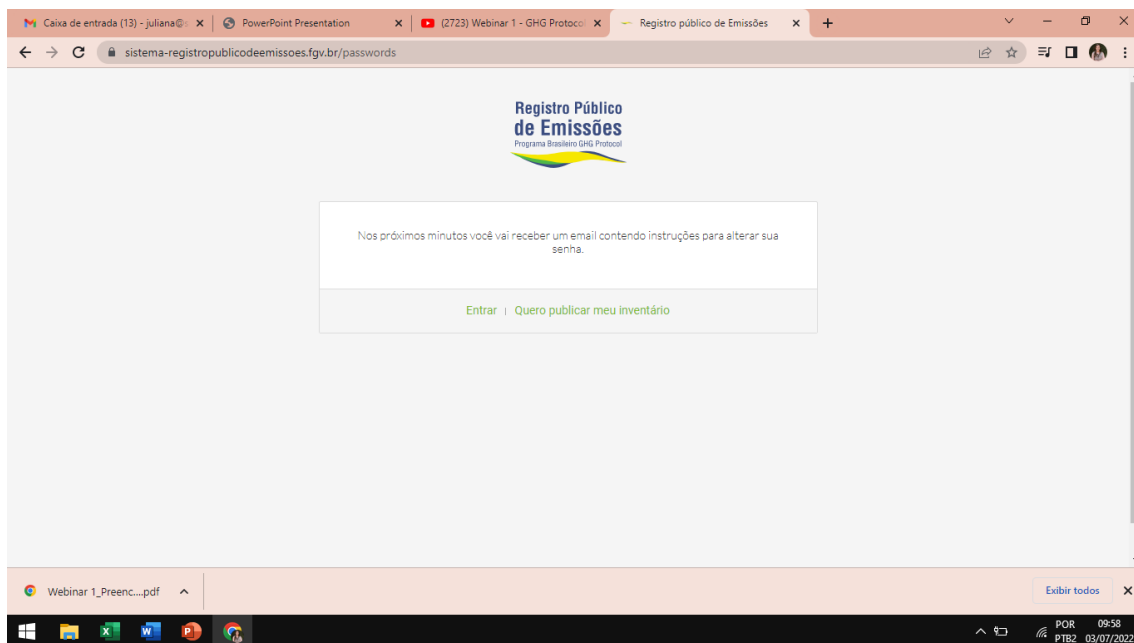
Caixa de entrada (13) - juliana@s ×
PowerPoint Presentation ×
(2723) Webinar 1 - GHG Protocol ×
Registro público de Emissões ×
+

sistema-registropublicodeemissoes.fgv.br/passwords

Registro Público de Emissões
Programa Brasileiro GHG Protocol

Nos próximos minutos você vai receber um email contendo instruções para alterar sua senha.

Entrar | Quero publicar meu inventário

Webinar 1_Preenc....pdf ^

Exibir todos ×

POR PTB2 09:58 03/07/2022